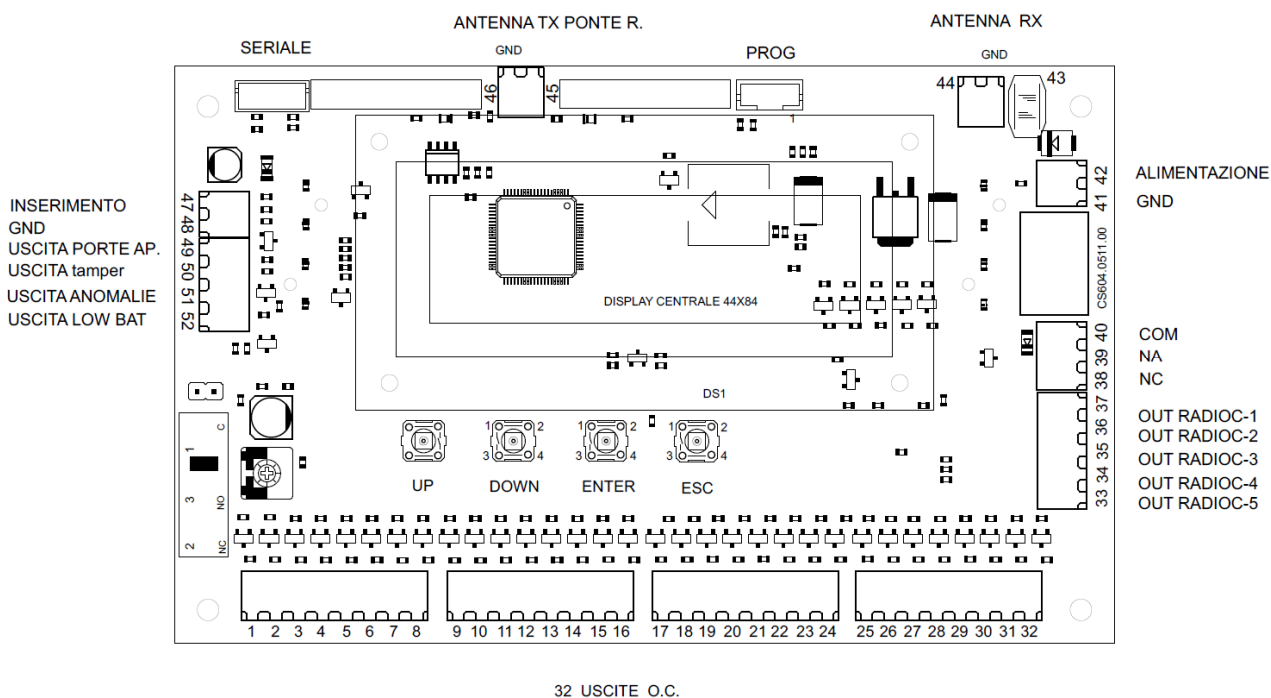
ANTENNA TX PONTE R.

ANTENNA RX

SERIALE

GND

PROG

GND

46

45

44

43

1

ALIMENTAZIONE

GND

42

41

CS604.0511.00

INSERIMENTO
GND
USCITA PORTE AP.
USCITA tamper
USCITA ANOMALIE
USCITA LOW BAT

47
48
49
50
51
52

DISPLAY CENTRALE 44X84

DS1

COM
NA
NC

40
39
38

OUT RADIOC-1
OUT RADIOC-2
OUT RADIOC-3
OUT RADIOC-4
OUT RADIOC-5

37
36
35
34
33

1
C
3
NO
2
NC

1 2
3 4
UP

1 2
3 4
DOWN

1 2
3 4
ENTER

1 2
3 4
ESC

1 2 3 4 5 6 7 8 9 10 11 12 13 14 15 16 17 18 19 20 21 22 23 24 25 26 27 28 29 30 31 32

32 USCITE O.C.